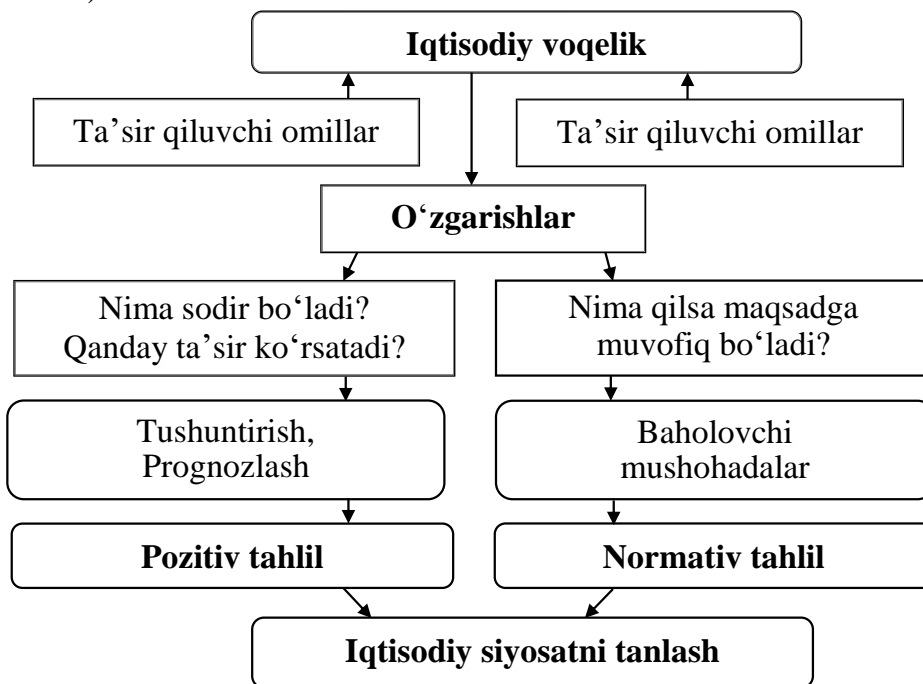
Iqtisodiy voqelik

Ta’sir qiluvchi omillar

Ta’sir qiluvchi omillar

O‘zgarishlar

Nima sodir bo‘ladi? Qanday ta’sir ko‘rsatadi?

Nima qilsa maqsadga muvofiq bo‘ladi?

Tushuntirish, Prognozlash

Baholovchi mushohadalar

Pozitiv tahlil

Normativ tahlil

Iqtisodiy siyosatni tanlash